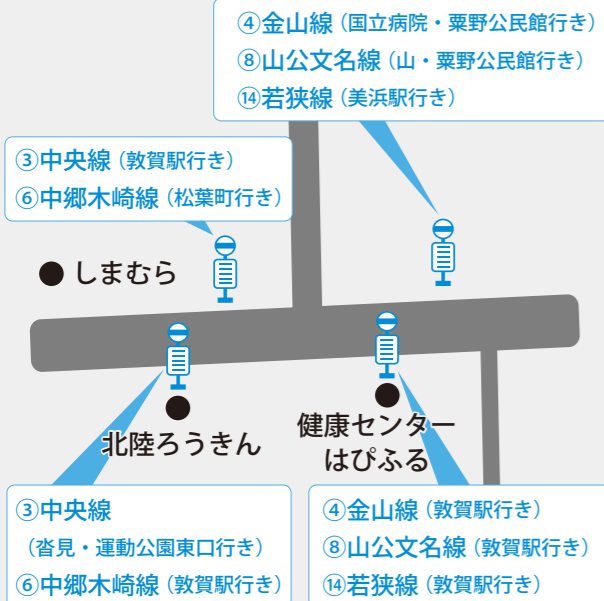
④金山線（国立病院・粟野公民館行き）
⑧山公文名線（山・粟野公民館行き）
⑭若狭線（美浜駅行き）

③中央線（敦賀駅行き）
⑥中郷木崎線（松葉町行き）

● しまむら

北陸ろうきん

健康センター
はぴふる

③中央線
（沓見・運動公園東口行き）
⑥中郷木崎線（敦賀駅行き）

④金山線（敦賀駅行き）
⑧山公文名線（敦賀駅行き）
⑭若狭線（敦賀駅行き）